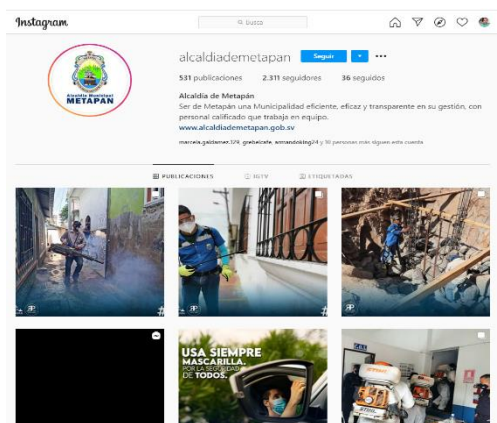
Instagram

Q Busca

alcaldiademetapan Seguir

Alcaldía Municipal METAPAN

531 publicaciones 2.311 seguidores 36 seguidos

Alcaldía de Metapán
Ser de Metapán una Municipalidad eficiente, eficaz y transparente en su gestión, con personal calificado que trabaja en equipo.
www.alcaldiademetapan.gob.sv

marcela.galdamez.129, grebelcafe, wimandsking24 y 10 personas más siguen esta cuenta

PUBLICACIONES IGTV ETIQUETADAS

USA SIEMPRE MASCARILLA. POR LA SEGURIDAD DE TODOS.